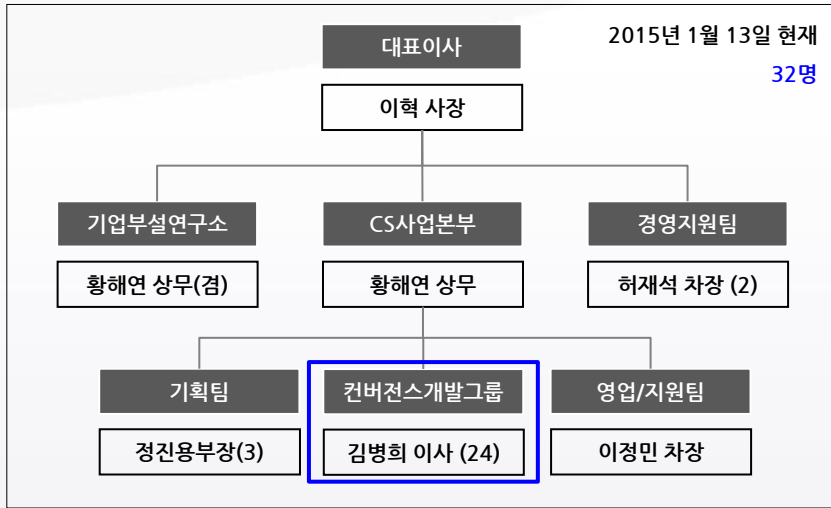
2015년 1월 13일 현재

32명

대표이사

이혁 사장

기업부설연구소

황해연 상무(겸)

CS사업본부

황해연 상무

경영지원팀

허재석 차장 (2)

기획팀

정진용부장(3)

컨버전스개발그룹

김병희 이사 (24)

영업/지원팀

이정민 차장